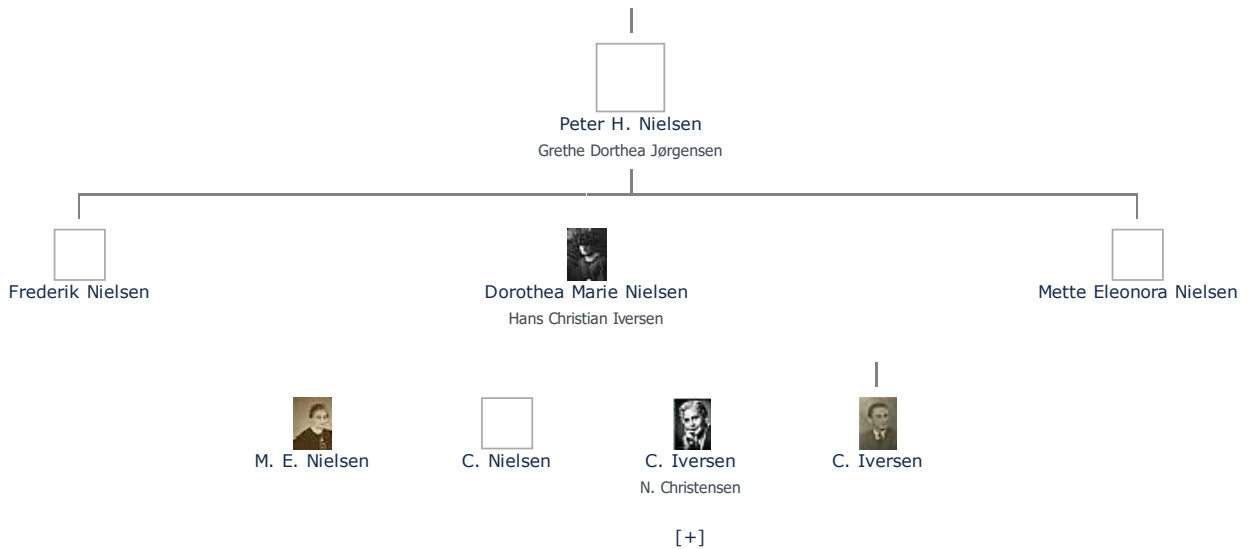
Peter H. Nielsen
Grethe Dorthea Jørgensen

Frederik Nielsen

Dorothea Marie Nielsen
Hans Christian Iversen

Mette Eleonora Nielsen

M. E. Nielsen

C. Nielsen

C. Iversen
N. Christensen

C. Iversen

[+]